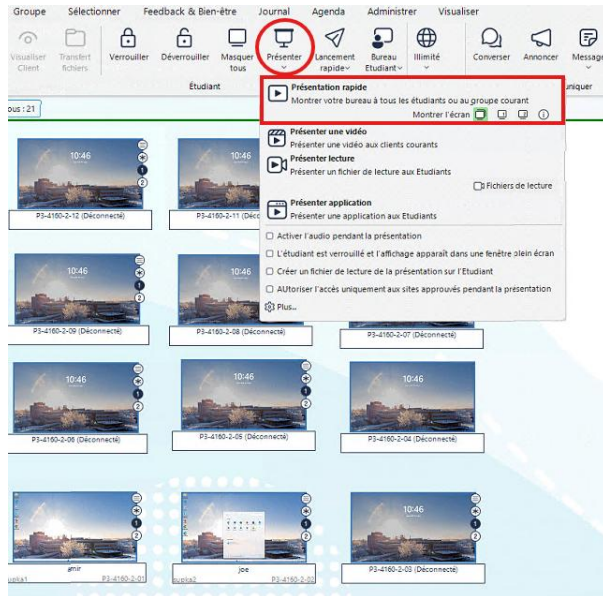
Groupe Sélectionner Feedback & Bien-être Journal Agenda Administrer Visualiser

Visualiser Client
Transfert fichiers
Verrouiller
Déverrouiller
Masquer tous
Présenter
Lancement rapide
Bureau Etudiant
Illimité
Converser
Annoncer
Message

Étudiant
unique

ous : 21

Présentation rapide
Montrer votre bureau à tous les étudiants ou au groupe courant
Montrer l'écran

Présenter une vidéo
Présenter une vidéo aux clients courants

Présenter lecture
Présenter un fichier de lecture aux Etudiants
Fichiers de lecture

Présenter application
Présenter une application aux Etudiants

Activer l'audio pendant la présentation
L'étudiant est verrouillé et l'affichage apparaît dans une fenêtre plein écran
Créer un fichier de lecture de la présentation sur l'Etudiant
AUtoriser l'accès uniquement aux sites approuvés pendant la présentation
Plus...

10:46
P3-4160-2-12 (Déconnecté)
10:46
P3-4160-2-11 (Déconnecté)
10:46
P3-4160-2-09 (Déconnecté)
10:46
P3-4160-2-08 (Déconnecté)
P3-4160-2-07 (Déconnecté)
10:46
P3-4160-2-06 (Déconnecté)
10:46
P3-4160-2-05 (Déconnecté)
10:46
P3-4160-2-04 (Déconnecté)
amir
pupka1 P3-4160-2-01
joe
pupka2 P3-4160-2-02
10:46
P3-4160-2-03 (Déconnecté)